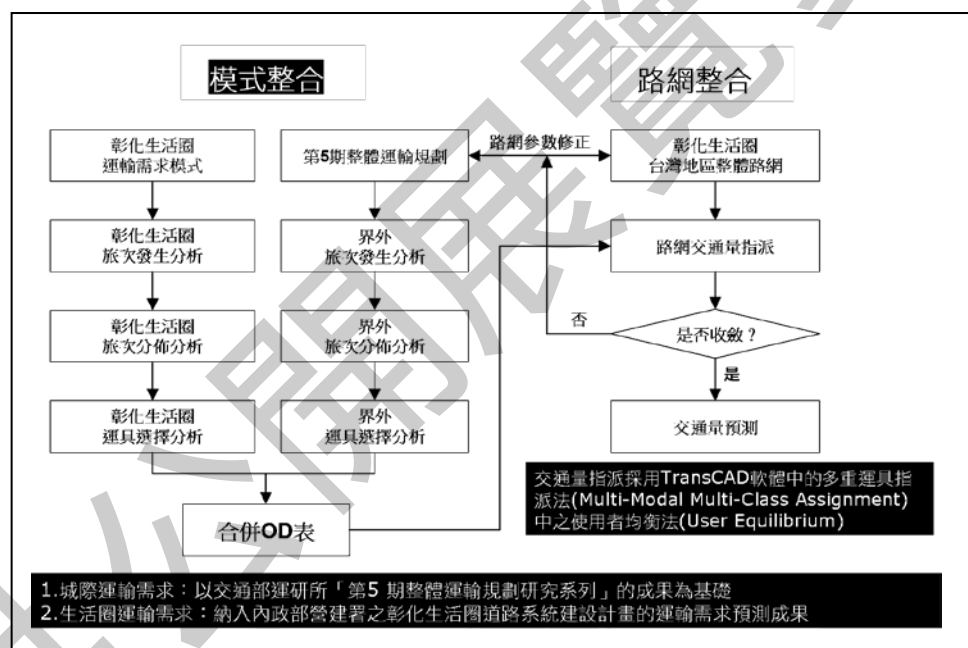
模式整合

路網整合

彰化生活圈
運輸需求模式

第5期整體運輸規劃

路網參數修正

彰化生活圈
台灣地區整體路網

彰化生活圈
旅次發生分析

界外
旅次發生分析

路網交通量指派

彰化生活圈
旅次分佈分析

界外
旅次分佈分析

否

是否收斂？

是

彰化生活圈
運具選擇分析

界外
運具選擇分析

交通量預測

交通量指派採用TransCAD軟體中的多重運具指派法(Multi-Modal Multi-Class Assignment)中之使用者均衡法(User Equilibrium)

合併OD表

1.城際運輸需求：以交通部運研所「第5 期整體運輸規劃研究系列」的成果為基礎
2.生活圈運輸需求：納入內政部營建署之彰化生活圈道路系統建設計畫的運輸需求預測成果

公開展覽